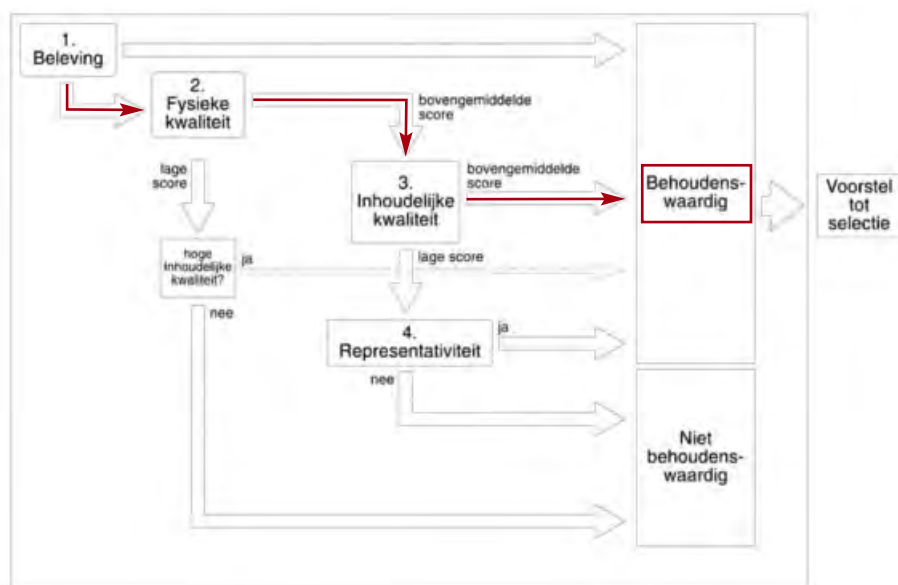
1.
Beleving

2.
Fysieke
kwaliteit

bovengemiddelde
score

lage
score

3.
Inhoudelijke
kwaliteit

bovengemiddelde
score

Behoudens-
waardig

Voorstel
tot
selectie

hoge
inhoudelijke
kwaliteit?

ja

lage score

nee

4.
Representativiteit

ja

nee

Niet
behoudens-
waardig